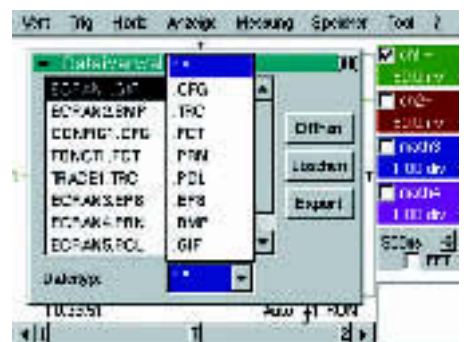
Vert Trig Horiz Anzeige Messung Speicher Tool ?

Dateiverwal

*.*
.CFG
.TRC
.FCT
.PRN
.PCL
.EPS
.BMP
.GIF

ECRAN1.GIF
ECRAN2.BMP
CONFIG1.CFG
FONCT1.FCT
TRACE1.TRC
ECRAN3.EPS
ECRAN4.PRN
ECRAN5.PCL

Öffnen
Löschen
Export

Dateityp:
*.*

CH1
2.00 div
CH2
2.00 div
math3
1.00 div
math4
1.00 div

500ns
FFT

10.33.51
Auto
RUN
1
2
T
T